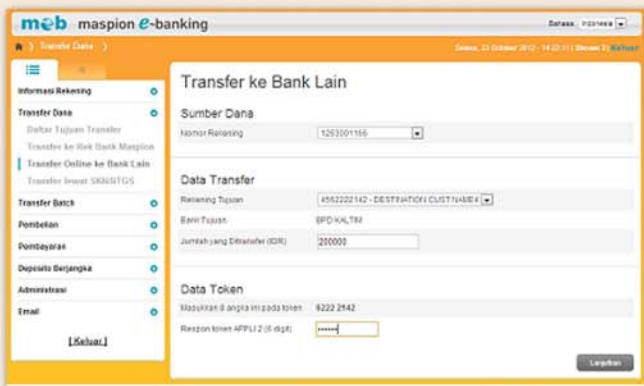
mεb maspion e-banking

Bahasa Indonesia

Transfer Dana

Selasa, 23 October 2012 - 14:22:11 | Steven | Keluar

Informasi Rekening

Transfer Dana

Daftar Tujuan Transfer

Transfer ke Rek Bank Maspion

Transfer Online ke Bank Lain

Transfer Inwat SKN/RTGS

Transfer Batch

Pembelian

Pembayaran

Deposito Berjangka

Administrasi

Email

[Keluar]

Transfer ke Bank Lain

Sumber Dana

Nomor Rekening 1253001156

Data Transfer

Rekening Tujuan 4562222142 - DESTINATION CUSTNAME

Bank Tujuan BPD KALTIM

Jumlah yang Ditransfer (IDR) 200000

Data Token

Masukkan 8 angka ini pada token 6222 2142

Respon token APPLI 2 (6 digit) ••••••

Lanjutkan